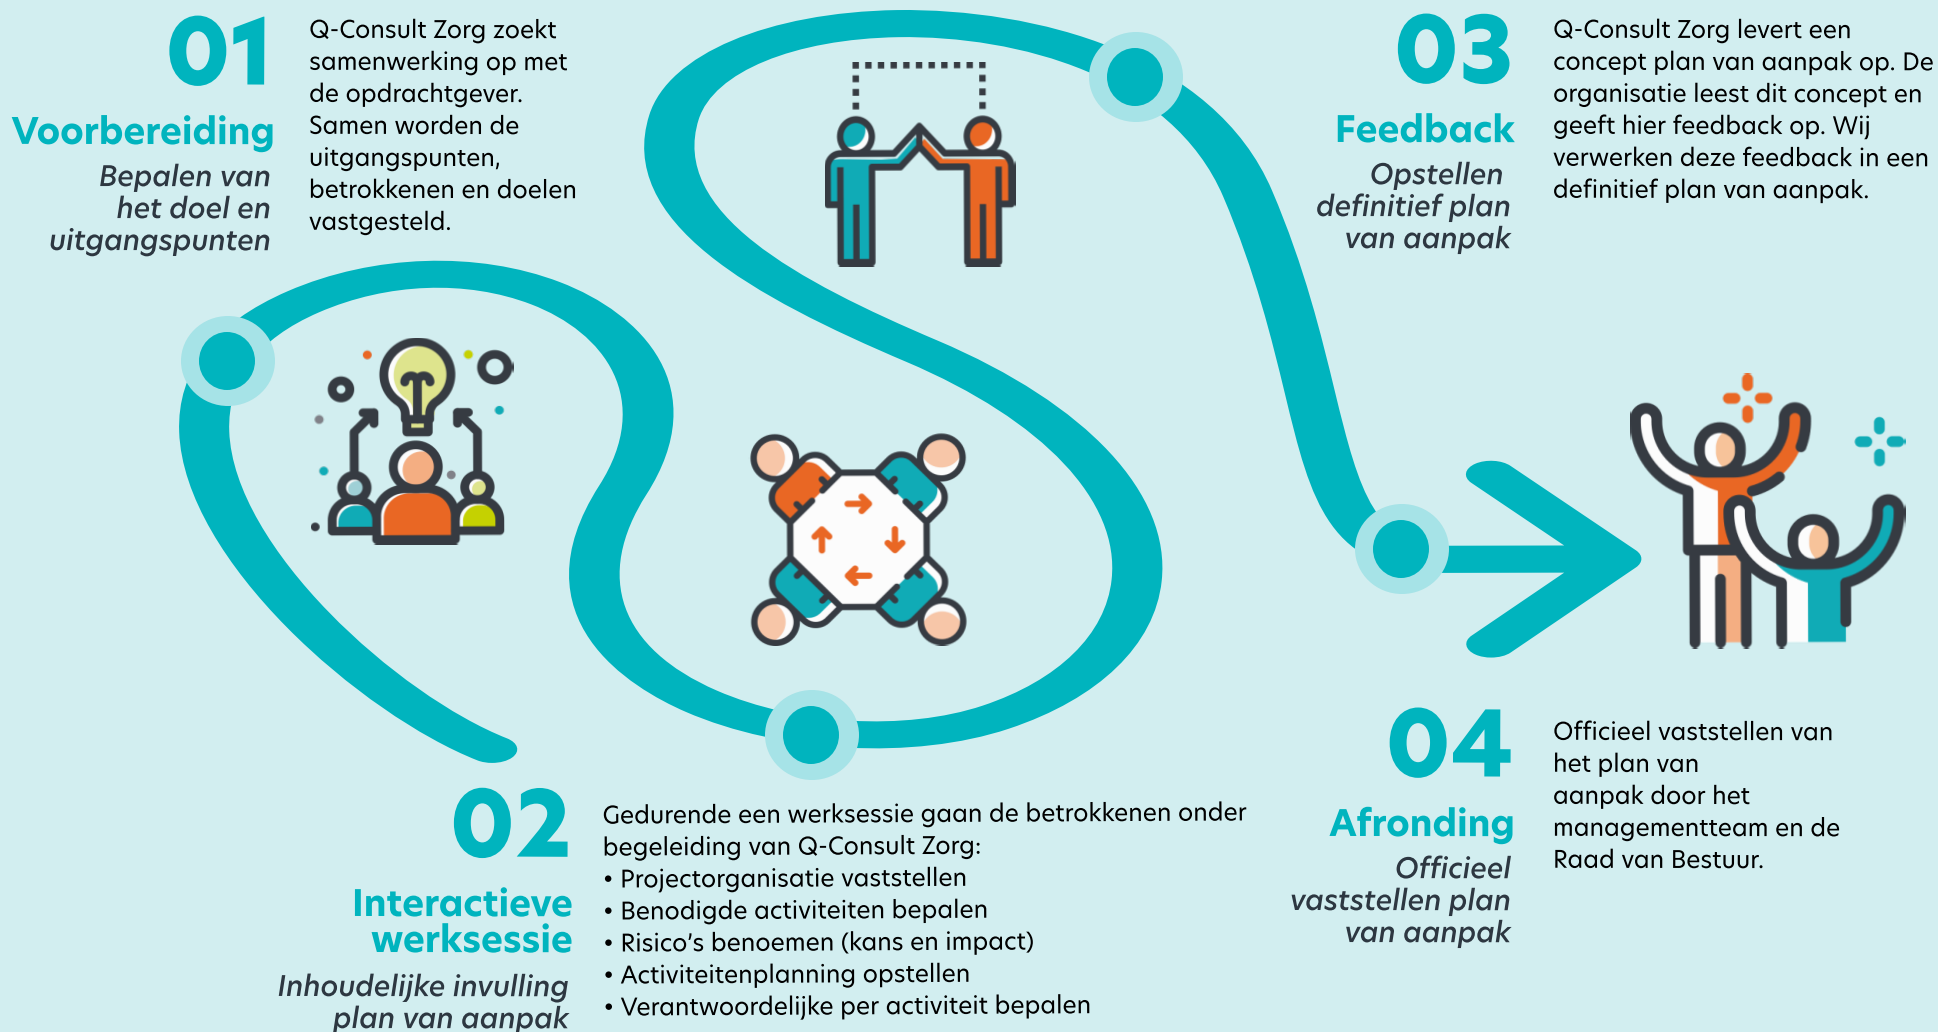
01

Voorbereiding

Bepalen van het doel en uitgangspunten

Q-Consult Zorg zoekt samenwerking op met de opdrachtgever. Samen worden de uitgangspunten, betrokkenen en doelen vastgesteld.

03

Feedback

Opstellen definitief plan van aanpak

Q-Consult Zorg levert een concept plan van aanpak op. De organisatie leest dit concept en geeft hier feedback op. Wij verwerken deze feedback in een definitief plan van aanpak.

02

Interactieve werksessie

Inhoudelijke invulling plan van aanpak

Gedurende een werksessie gaan de betrokkenen onder begeleiding van Q-Consult Zorg:
• Projectorganisatie vaststellen
• Benodigde activiteiten bepalen
• Risico's benoemen (kans en impact)
• Activiteitenplanning opstellen
• Verantwoordelijke per activiteit bepalen

04

Afronding

Officieel vaststellen plan van aanpak

Officieel vaststellen van het plan van aanpak door het managementteam en de Raad van Bestuur.